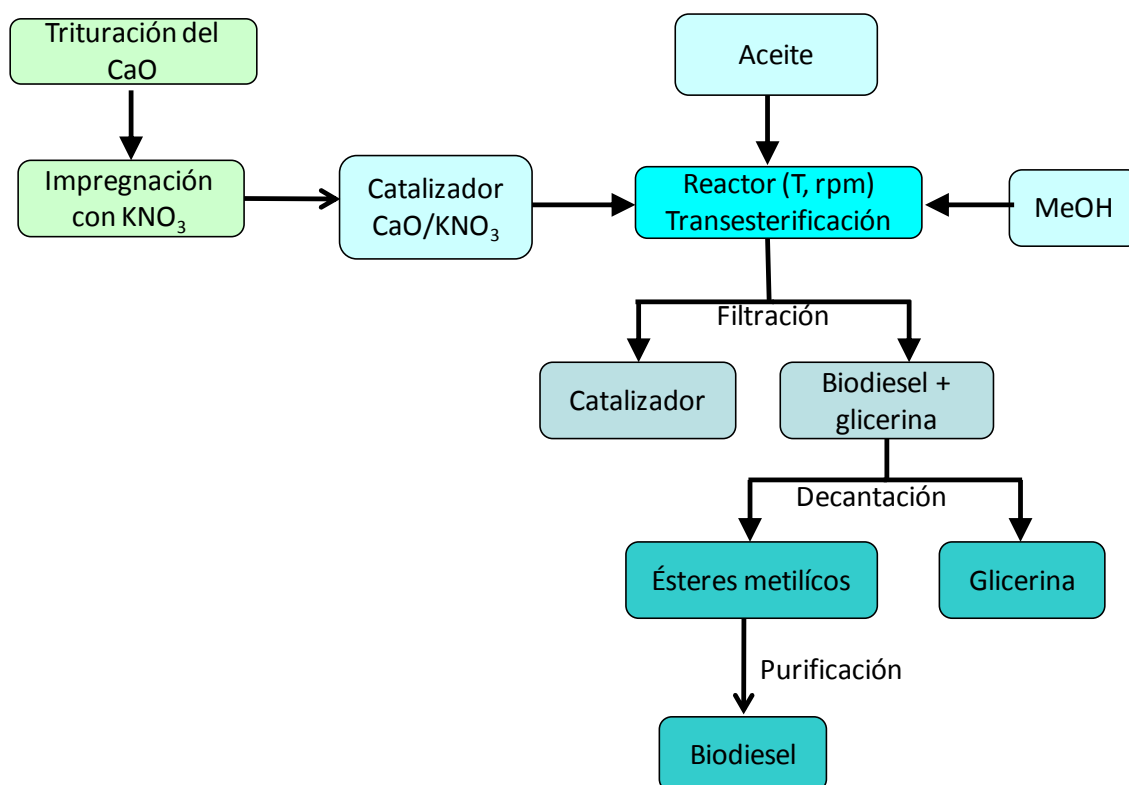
Trituración del CaO

Impregnación con $KNO_3$

Catalizador $CaO/KNO_3$

Aceite

Reactor (T, rpm) Transesterificación

MeOH

Filtración

Catalizador

Biodiesel + glicerina

Decantación

Ésteres metilícos

Glicerina

Purificación

Biodiesel